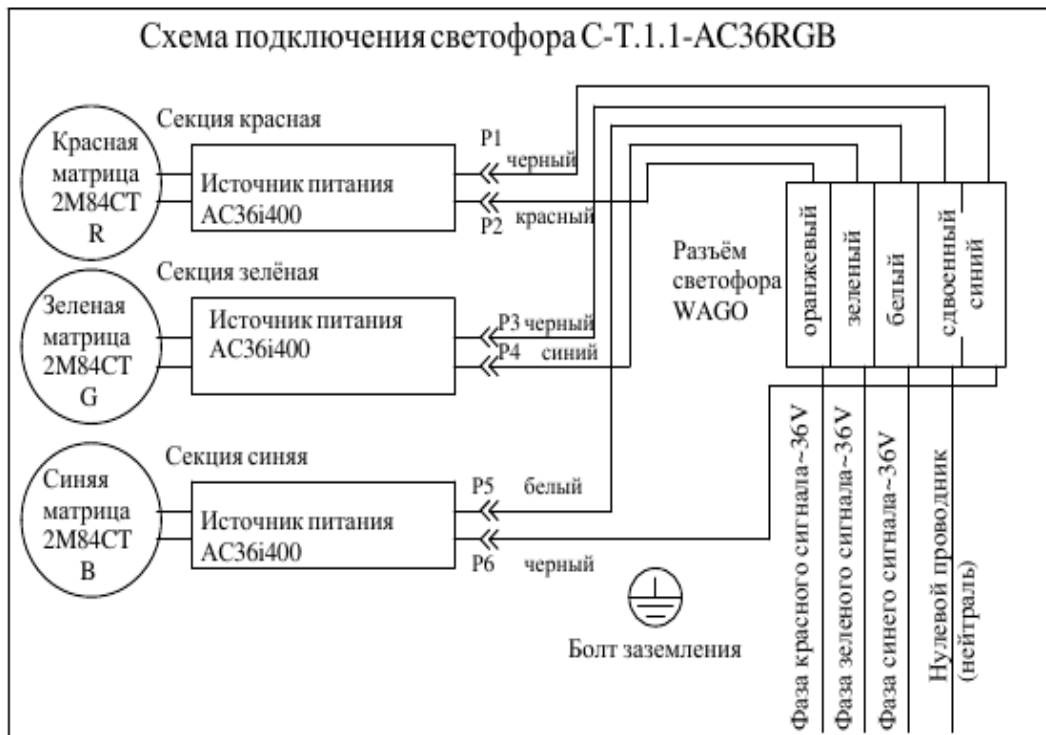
Схема подключения светофора С-Т.1.1-AC36RGB

Секция красная

Красная матрица 2M84CT R

Источник питания AC36i400

P1 черный

P2 красный

Секция зелёная

Зеленая матрица 2M84CT G

Источник питания AC36i400

P3 черный

P4 синий

Секция синяя

Синяя матрица 2M84CT B

Источник питания AC36i400

P5 белый

P6 черный

Разъём светофора WAGO

оранжевый

зеленый

белый

сдвоенный синий

Фаза красного сигнала~36V

Фаза зеленого сигнала~36V

Фаза синего сигнала~36V

Нулевой проводник (нейтраль)

Болт заземления